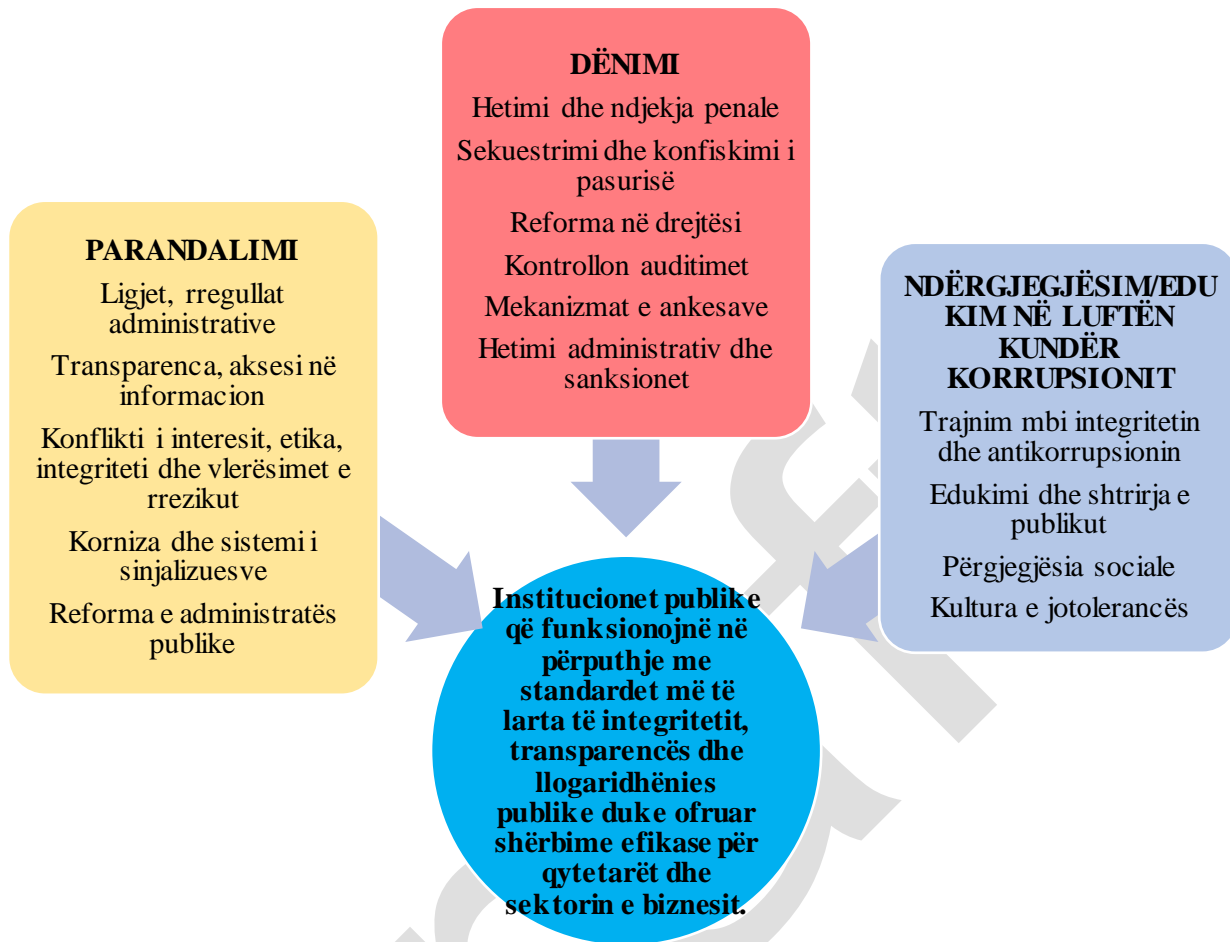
DËNIMI

Hetimi dhe ndjekja penale

Sekuestrimi dhe konfiskimi i pasurisë

Reforma në drejtësi

Kontrollon auditimet

Mekanizmat e ankesave

Hetimi administrativ dhe sanksionet

PARANDALIMI

Ligjet, rregullat administrative

Transparenca, aksesi në informacion

Konflikti i interesit, etika, integriteti dhe vlerësimet e rrezikut

Korniza dhe sistemi i sinjalizuesve

Reforma e administratës publike

NDËRGJEGJËSIM/EDUKIM NË LUFTËN KUNDËR KORRUPSIONIT

Trajnim mbi integritetin dhe antikorrupsionin

Edukimi dhe shtrirja e publikut

Përgjegjësia sociale

Kultura e jotolerancës

Institucionet publike që funksionojnë në përputhje me standardet më të larta të integritetit, transparencës dhe llogaridhënies publike duke ofruar shërbime efikase për qytetarët dhe sektorin e biznesit.